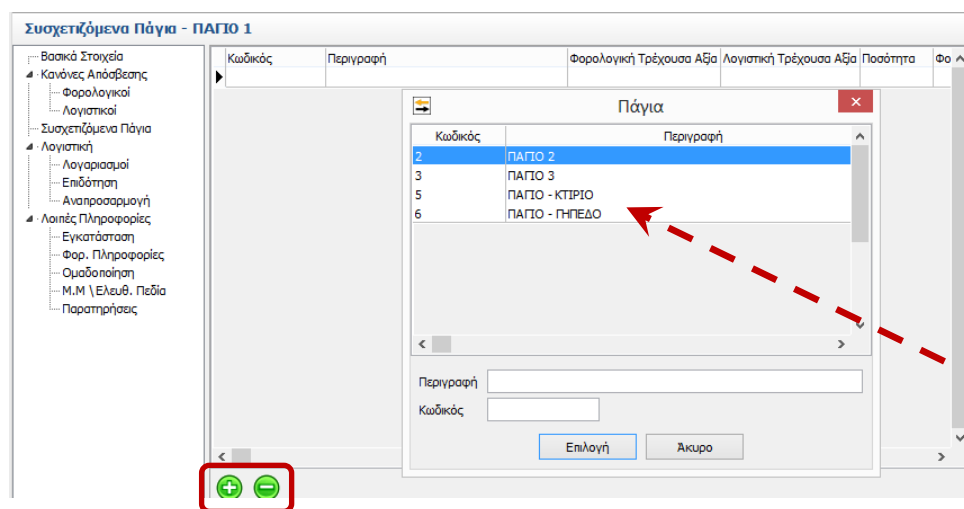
Συσχετιζόμενα Πάγια - ΠΑΓΙΟ 1

Βασικά Στοιχεία
Κανόνες Απόσβεσης
Φορολογικοί
Λογιστικοί
Συσχετιζόμενα Πάγια
Λογιστική
Λογαριασμοί
Επιδότηση
Αναπροσαρμογή
Λοιπές Πληροφορίες
Εγκατάσταση
Φορ. Πληροφορίες
Ομαδοποίηση
Μ.Μ \ Ελευθ. Πεδία
Παρατηρήσεις

| Κωδικός | Περιγραφή | Φορολογική Τρέχουσα Αξία | Λογιστική Τρέχουσα Αξία | Ποσότητα | Φο |
|---|---|---|---|---|---|

Πάγια

| Κωδικός | Περιγραφή |
|---|---|
| 2 | ΠΑΓΙΟ 2 |
| 3 | ΠΑΓΙΟ 3 |
| 5 | ΠΑΓΙΟ - ΚΤΙΡΙΟ |
| 6 | ΠΑΓΙΟ - ΓΗΠΕΔΟ |

Περιγραφή
Κωδικός
Επιλογή
Άκυρο